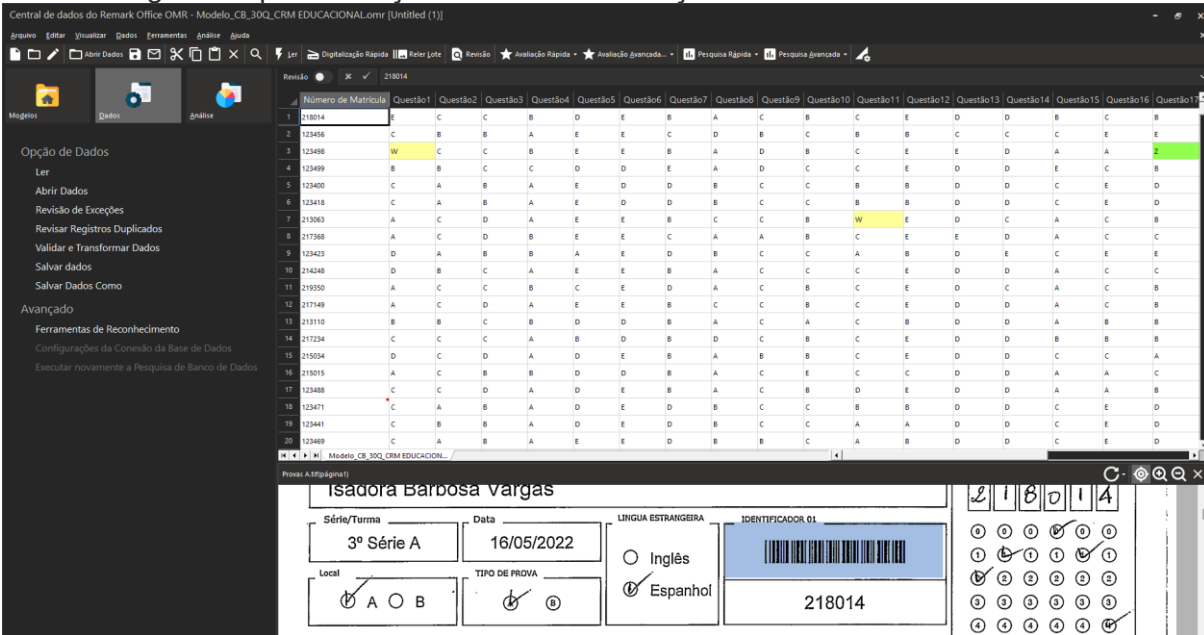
Central de dados do Remark Office OMR - Modelo_CB_30Q_CRM EDUCACIONAL.omr [Untitled (1)]

Arquivo Editar Visualizar Dados Ferramentas Análise Ajuda

Abrir Dados | Ler | Digitalização Rápida | Reler Lote | Revisão | Avaliação Rápida | Avaliação Avançada... | Pesquisa Rápida | Pesquisa Avançada

Modelos | Dados | Análise

Opção de Dados
Ler
Abrir Dados
Revisão de Exceções
Revisar Registros Duplicados
Validar e Transformar Dados
Salvar dados
Salvar Dados Como

Avançado
Ferramentas de Reconhecimento
Configurações da Conexão da Base de Dados
Executar novamente a Pesquisa de Banco de Dados

Revisão 218014

| | Número de Matrícula | Questão1 | Questão2 | Questão3 | Questão4 | Questão5 | Questão6 | Questão7 | Questão8 | Questão9 | Questão10 | Questão11 | Questão12 | Questão13 | Questão14 | Questão15 | Questão16 | Questão17 |
|---|---|---|---|---|---|---|---|---|---|---|---|---|---|---|---|---|---|---|
| 1 | 218014 | E | C | C | B | D | E | B | A | C | B | C | E | D | D | B | C | B |
| 2 | 123456 | C | B | B | A | E | E | C | D | B | C | B | B | C | C | C | E | E |
| 3 | 123498 | W | C | C | B | E | E | B | A | D | B | C | E | E | D | A | A | Z |
| 4 | 123499 | B | B | C | C | D | D | E | A | D | C | C | E | D | D | E | C | B |
| 5 | 123400 | C | A | B | A | E | D | D | B | C | C | B | B | D | D | C | E | D |
| 6 | 123418 | C | A | B | A | E | D | D | B | C | C | B | B | D | D | C | E | D |
| 7 | 213063 | A | C | D | A | E | B | C | B | C | B | W | E | D | A | C | B | B |
| 8 | 217368 | A | C | D | B | E | E | C | A | A | B | C | E | E | D | A | C | C |
| 9 | 123423 | D | A | B | B | A | E | D | B | C | C | A | B | D | E | C | E | E |
| 10 | 214248 | D | B | C | A | E | E | B | A | C | C | C | E | D | D | A | C | C |
| 11 | 219350 | A | C | C | B | C | E | D | A | C | B | C | E | D | C | A | C | B |
| 12 | 217149 | A | C | D | A | E | E | B | C | C | B | C | E | D | D | A | C | B |
| 13 | 213110 | B | B | C | B | D | D | B | A | C | A | C | B | D | D | A | B | B |
| 14 | 217234 | C | C | C | A | B | D | B | D | C | B | C | E | D | D | B | B | B |
| 15 | 215034 | D | C | D | A | D | E | B | A | B | B | C | E | D | D | C | C | A |
| 16 | 215015 | A | C | B | B | D | D | B | A | C | E | C | C | D | D | A | A | C |
| 17 | 123488 | C | C | D | A | D | E | B | A | C | B | D | E | D | D | A | A | B |
| 18 | 123471 | C | A | B | A | D | E | D | B | C | C | B | B | D | D | C | E | D |
| 19 | 123441 | C | B | B | A | D | E | D | B | C | C | A | A | D | D | C | E | D |
| 20 | 123469 | C | A | B | A | E | E | D | B | B | C | A | B | D | D | C | E | D |

Modelo_CB_30Q_CRM EDUCACION...

Provas A.tif(página1)

Isadora Barbosa Vargas

Série/Turma
3º Série A

Data
16/05/2022

LINGUA ESTRANGEIRA
Inglês
Espanhol

IDENTIFICADOR 01
218014

Local
A B

TIPO DE PROVA
Ⓐ Ⓑ

2 1 8 0 1 4
⓪ ⓪ ⓪ ⓪ ⓪ ⓪
① ① ① ① ① ①
② ② ② ② ② ②
③ ③ ③ ③ ③ ③
④ ④ ④ ④ ④ ④